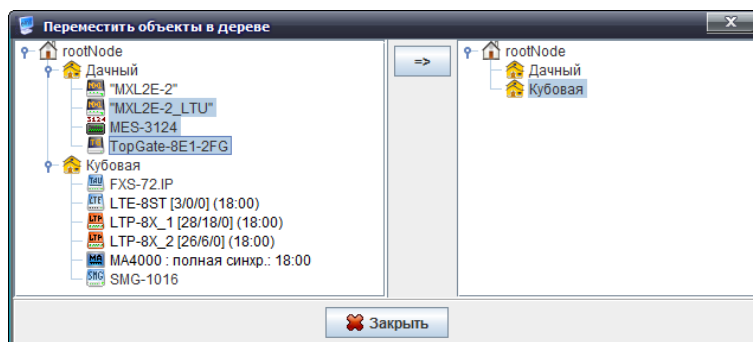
Переместить объекты в дереве

rootNode
Дачный
"MXL2E-2"
"MXL2E-2_LTU"
MES-3124
TopGate-8E1-2FG
Кубовая
FXS-72.IP
LTE-8ST [3/0/0] (18:00)
LTP-8X_1 [28/18/0] (18:00)
LTP-8X_2 [26/6/0] (18:00)
MA4000 : полная синхр.: 18:00
SMG-1016

=>

rootNode
Дачный
Кубовая

Закрыть